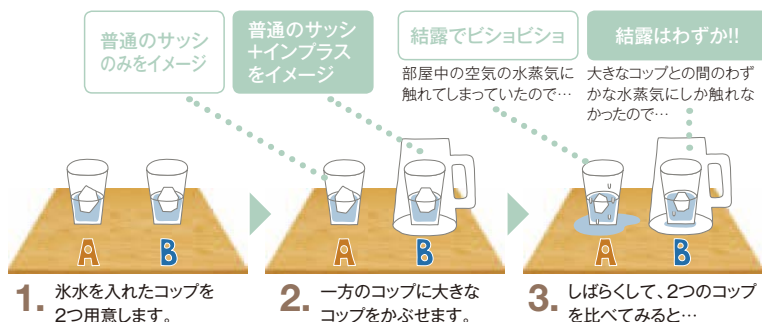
普通のサッシのみをイメージ

普通のサッシ+インプラスをイメージ

結露でビショビショ

部屋中の空気の水蒸気に触れてしまっていたので…

結露はわずか!!

大きなコップとの間のわずかな水蒸気にしか触れなかったので…

A

B

A

B

A

B

1. 氷水を入れたコップを2つ用意します。

2. 一方のコップに大きなコップをかぶせます。

3. しばらくして、2つのコップを比べてみると…